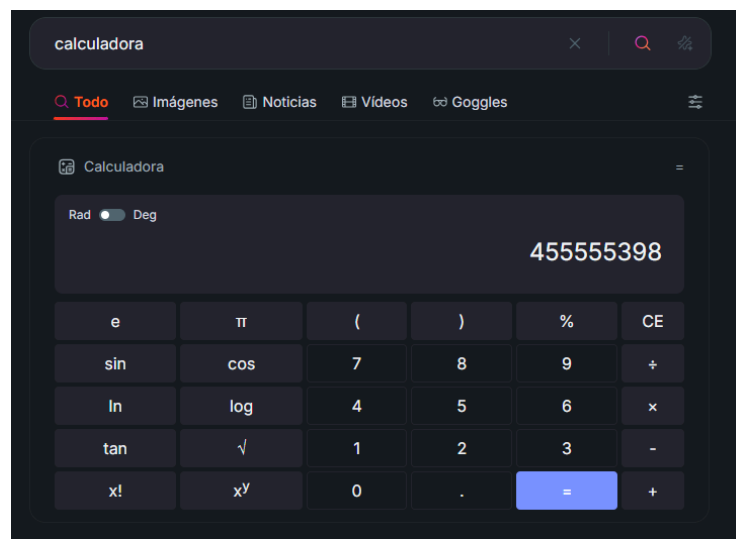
calculadora

Todo Imágenes Noticias Vídeos Goggles

Calculadora

Rad Deg

455555398

| e | π | ( | ) | % | CE |
|---|---|---|---|---|---|
| sin | cos | 7 | 8 | 9 | ÷ |
| ln | log | 4 | 5 | 6 | × |
| tan | √ | 1 | 2 | 3 | - |
| x! | $x^y$ | 0 | . | = | + |